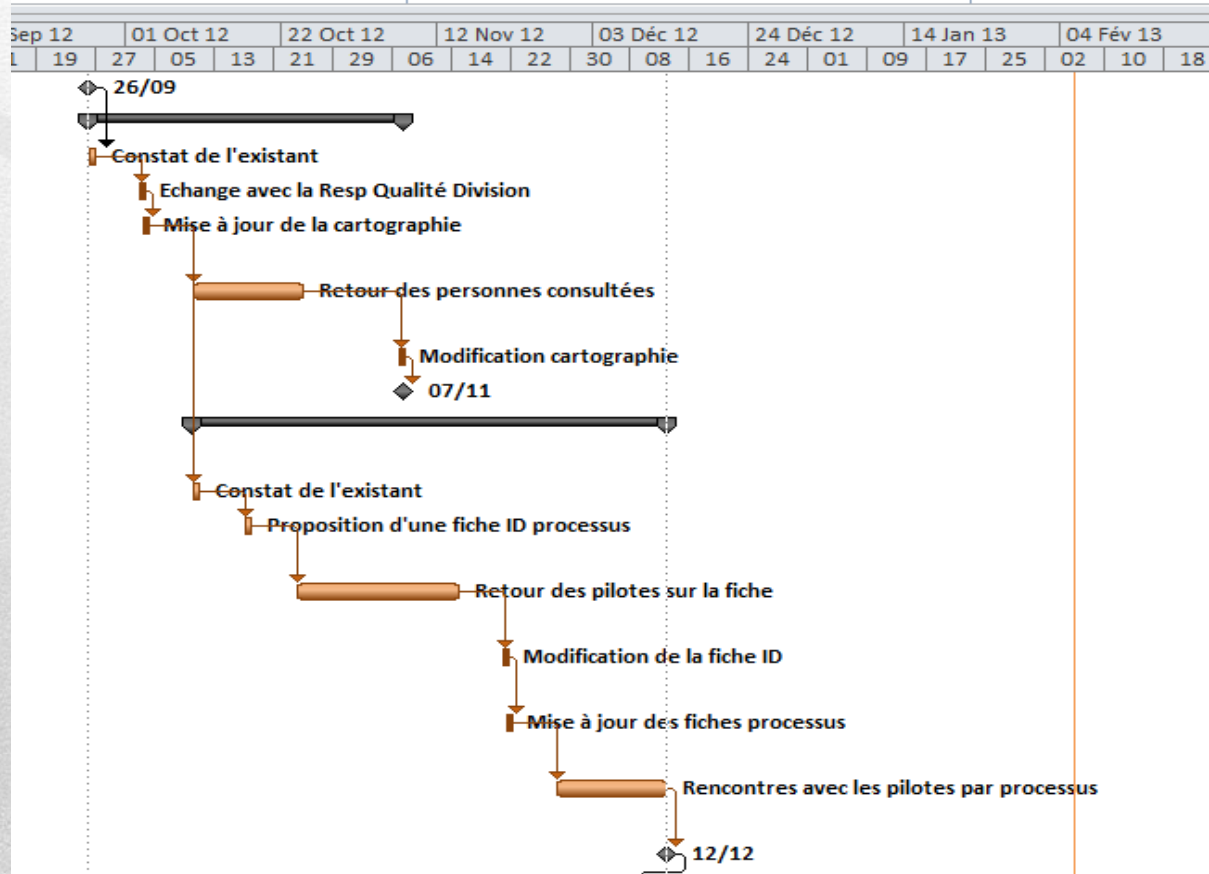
| Sep 12 | | 01 Oct 12 | | | 22 Oct 12 | | | 12 Nov 12 | | 03 Déc 12 | | | 24 Déc 12 | | | 14 Jan 13 | | | 04 Fév 13 | | |
|---|---|---|---|---|---|---|---|---|---|---|---|---|---|---|---|---|---|---|---|---|---|
| 1 | 19 | 27 | 05 | 13 | 21 | 29 | 06 | 14 | 22 | 30 | 08 | 16 | 24 | 01 | 09 | 17 | 25 | 02 | 10 | 18 | |

26/09

Constat de l'existant

Echange avec la Resp Qualité Division

Mise à jour de la cartographie

Retour des personnes consultées

Modification cartographie

07/11

Constat de l'existant

Proposition d'une fiche ID processus

Retour des pilotes sur la fiche

Modification de la fiche ID

Mise à jour des fiches processus

Rencontres avec les pilotes par processus

12/12